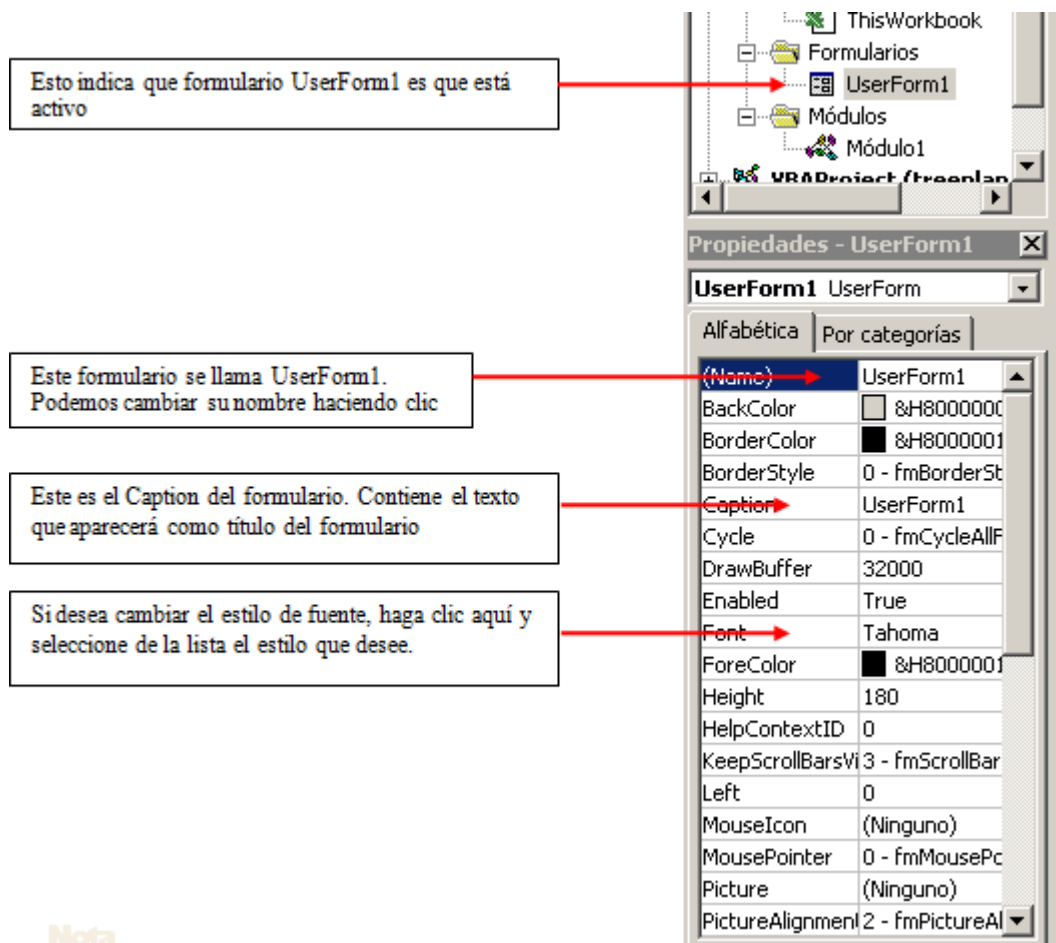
Esto indica que formulario UserForm1 es que está activo

ThisWorkbook
Formularios
UserForm1
Módulos
Módulo1
VBAProject (treeplan

Propiedades - UserForm1

UserForm1 UserForm

Alfabética | Por categorías

Este formulario se llama UserForm1. Podemos cambiar su nombre haciendo clic

Este es el Caption del formulario. Contiene el texto que aparecerá como título del formulario

Si desea cambiar el estilo de fuente, haga clic aquí y seleccione de la lista el estilo que desee.

| | |
|---|---|
| (Name) | UserForm1 |
| BackColor | &H8000000 |
| BorderColor | &H8000001 |
| BorderStyle | 0 - fmBorderSt |
| Caption | UserForm1 |
| Cycle | 0 - fmCycleAllF |
| DrawBuffer | 32000 |
| Enabled | True |
| Font | Tahoma |
| ForeColor | &H8000001 |
| Height | 180 |
| HelpContextID | 0 |
| KeepScrollBarsVi | 3 - fmScrollBar |
| Left | 0 |
| MouseIcon | (Ninguno) |
| MousePointer | 0 - fmMousePo |
| Picture | (Ninguno) |
| PictureAlignment | 2 - fmPictureAl |

Nota